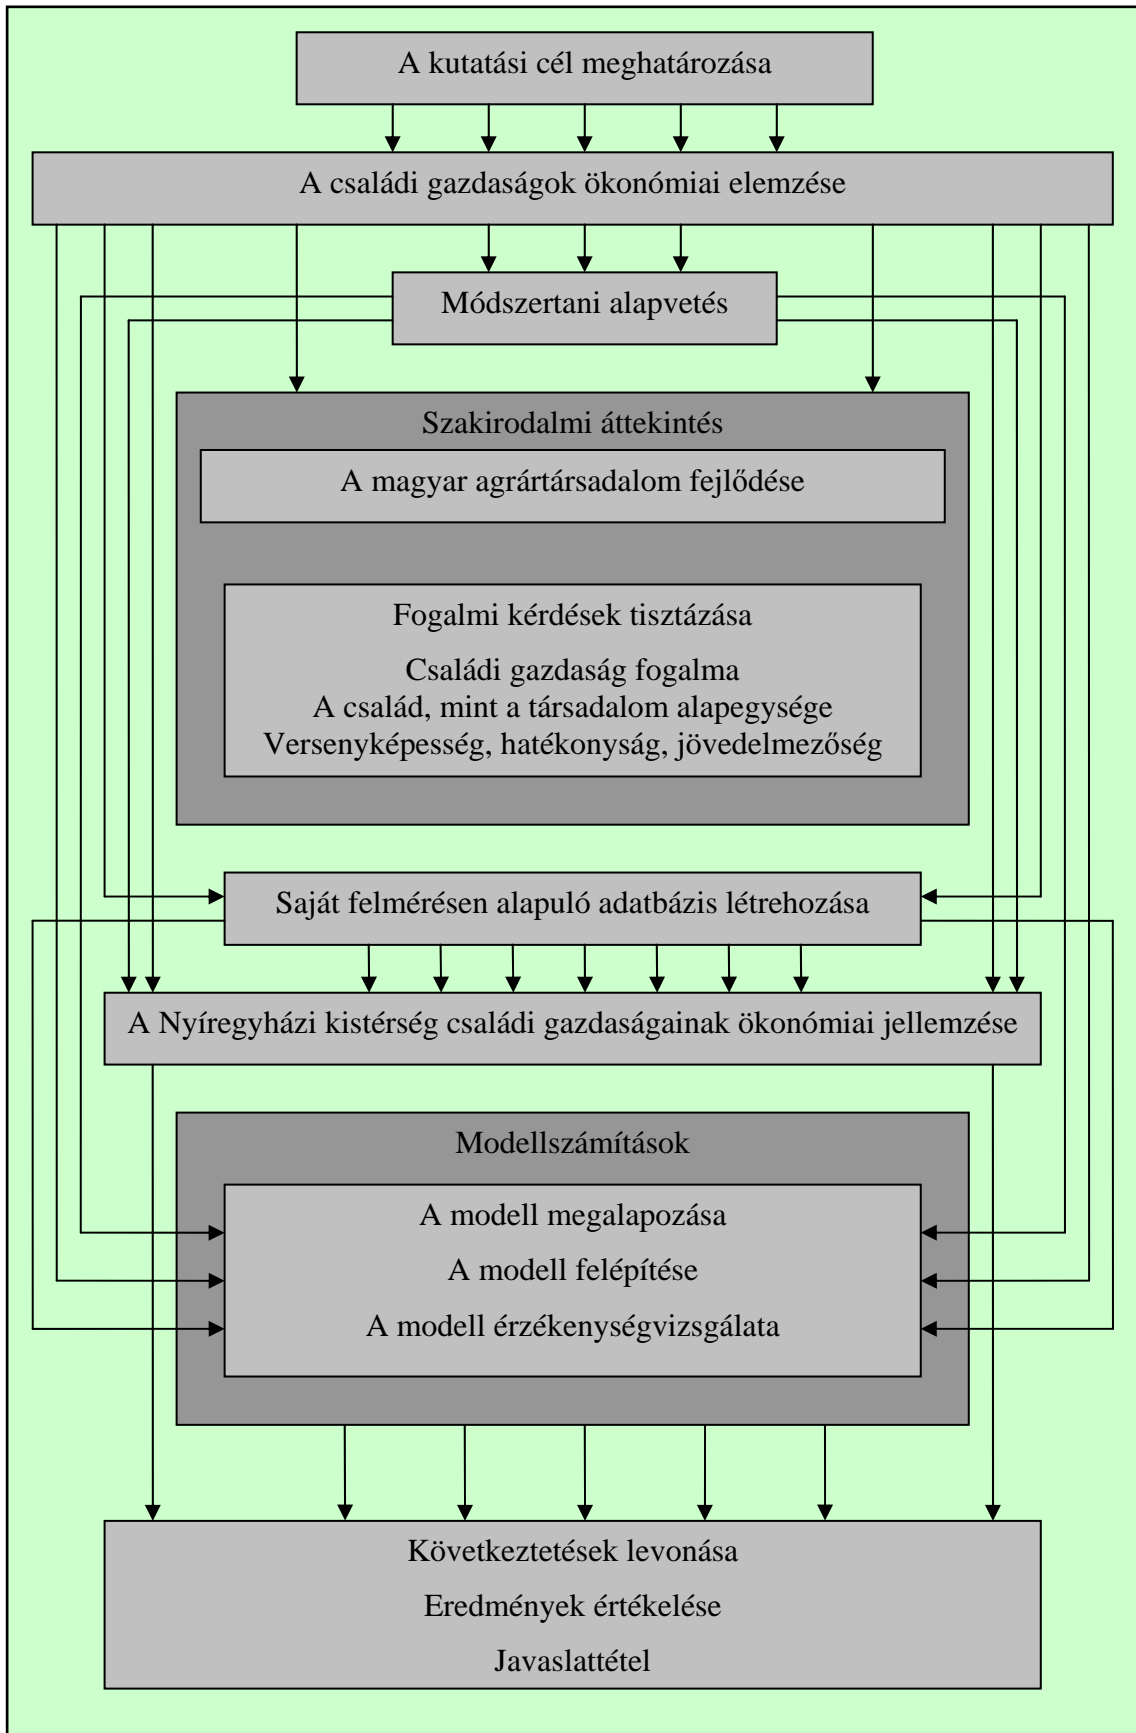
A kutatási cél meghatározása

A családi gazdaságok ökonómiai elemzése

Módszertani alapvetés

Szakirodalmi áttekintés

A magyar agrártársadalom fejlődése

Fogalmi kérdések tisztázása

Családi gazdaság fogalma
A család, mint a társadalom alapegysége
Versenyképesség, hatékonyság, jövedelmezőség

Saját felmérésen alapuló adatbázis létrehozása

A Nyíregyházi kistérség családi gazdaságainak ökonómiai jellemzése

Modellszámítások

A modell megalapozása
A modell felépítése
A modell érzékenységvizsgálata

Következtetések levonása
Eredmények értékelése
Javaslattétel